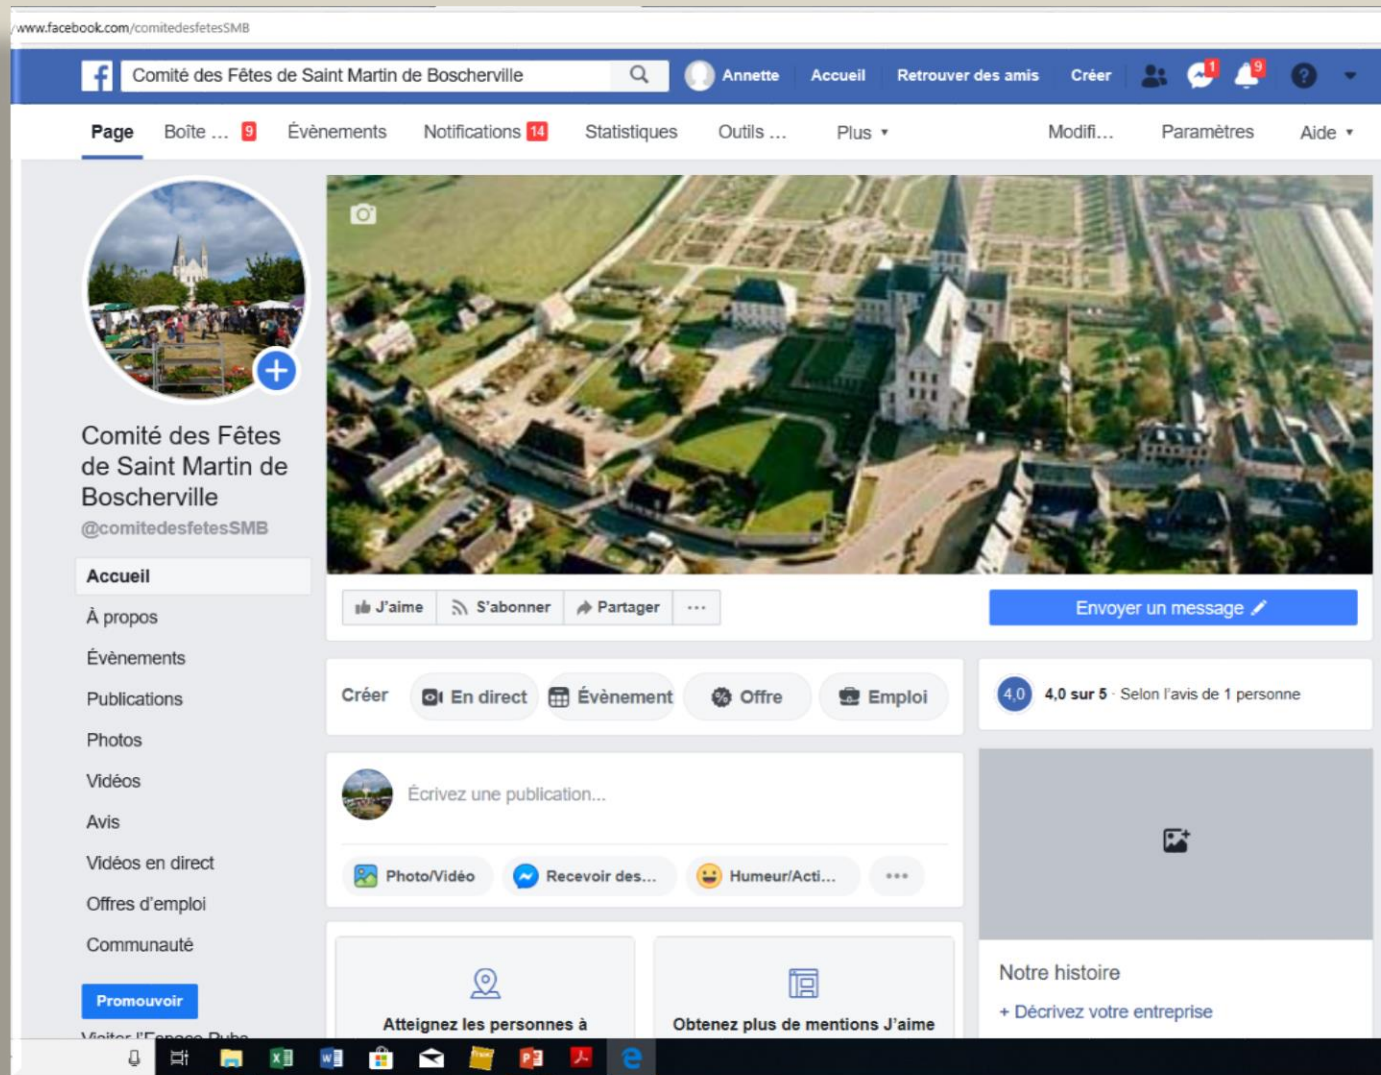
www.facebook.com/comitedesfetesSMB

Comité des Fêtes de Saint Martin de Boscherville

Annette Accueil Retrouver des amis Créer 1 9

Page Boîte ... 9 Évènements Notifications 14 Statistiques Outils ... Plus ▾ Modifi... Paramètres Aide ▾

Comité des Fêtes de Saint Martin de Boscherville
@comitedesfetesSMB

Accueil
À propos
Évènements
Publications
Photos
Vidéos
Avis
Vidéos en direct
Offres d'emploi
Communauté

Promouvoir

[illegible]

J'aime S'abonner Partager ···

Envoyer un message

Créer En direct Évènement Offre Emploi

4,0 4,0 sur 5 · Selon l'avis de 1 personne

Écrivez une publication...

Photo/Vidéo Recevoir des... Humeur/Acti... ···

Atteignez les personnes à

Obtenez plus de mentions J'aime

Notre histoire
+ Décrivez votre entreprise